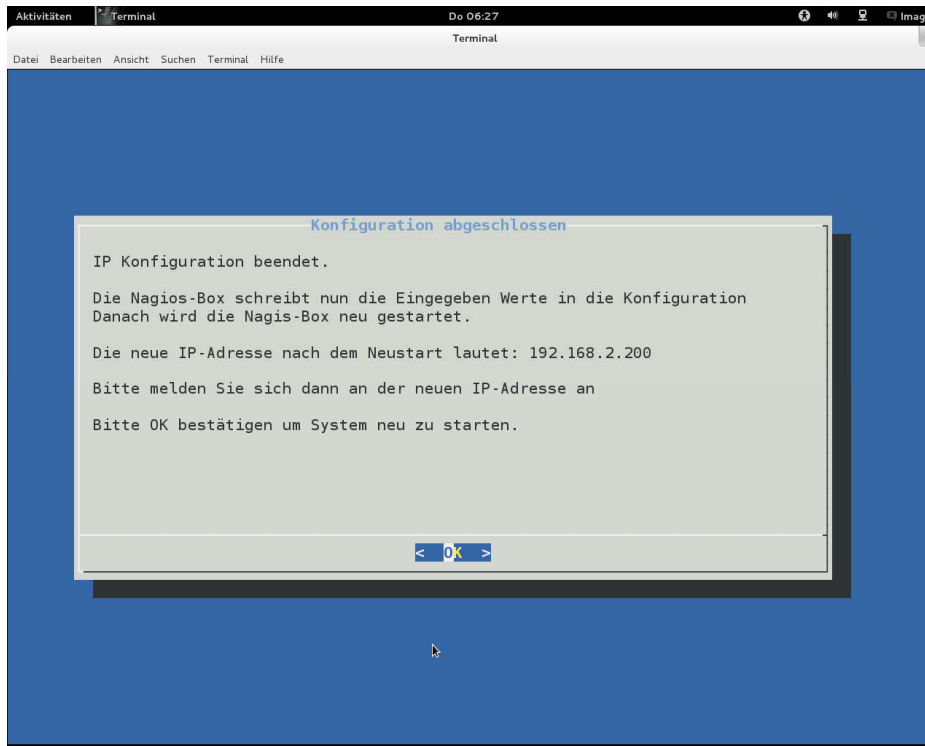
Aktivitäten Terminal Do 06:27 Imag

Terminal

Datei Bearbeiten Ansicht Suchen Terminal Hilfe

Konfiguration abgeschlossen

IP Konfiguration beendet.

Die Nagios-Box schreibt nun die Eingegeben Werte in die Konfiguration
Danach wird die Nagis-Box neu gestartet.

Die neue IP-Adresse nach dem Neustart lautet: 192.168.2.200

Bitte melden Sie sich dann an der neuen IP-Adresse an

Bitte OK bestätigen um System neu zu starten.

< OK >